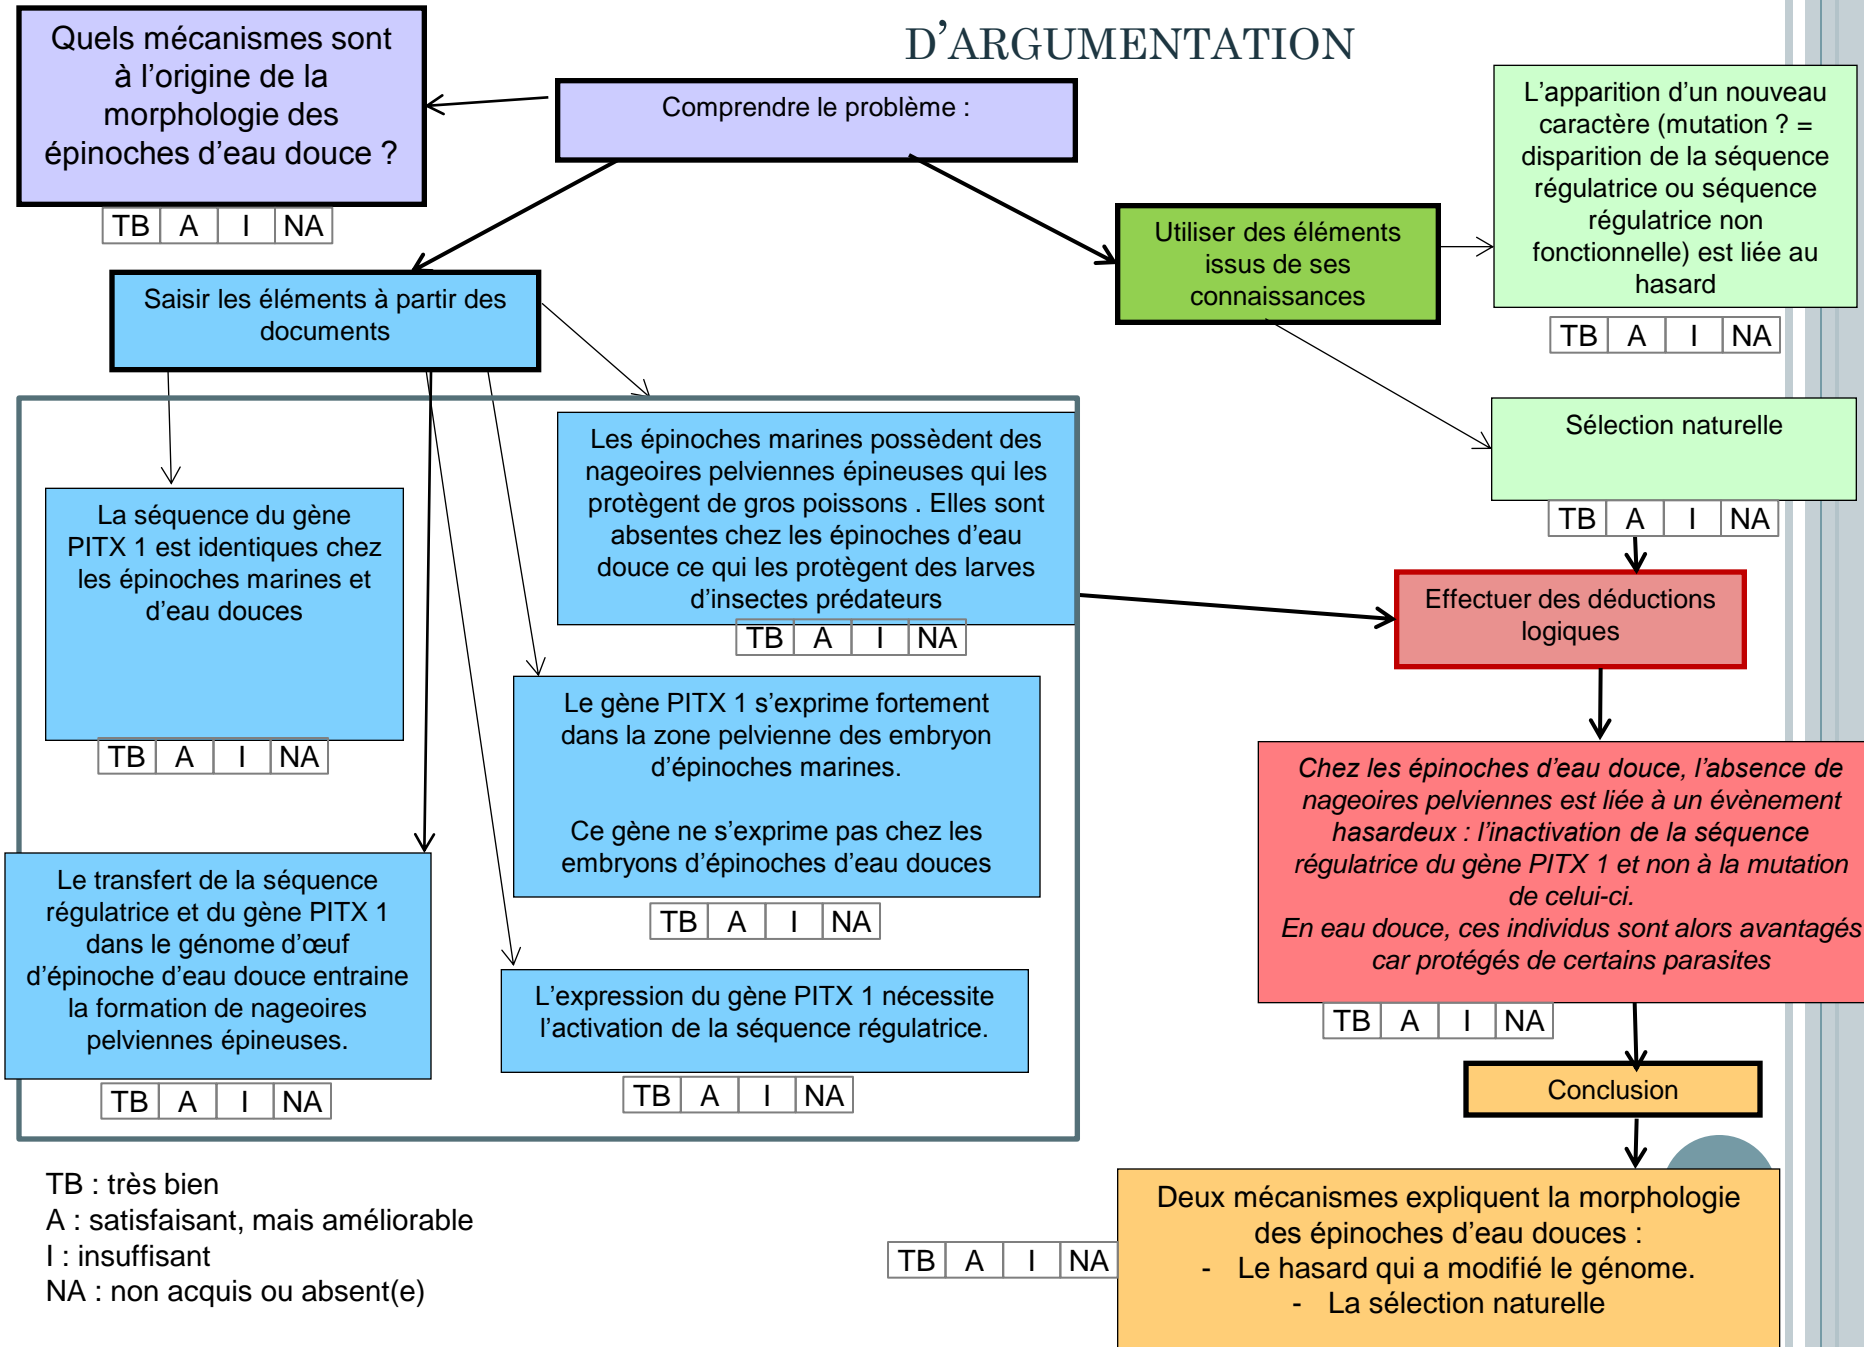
D'ARGUMENTATION

Quels mécanismes sont à l'origine de la morphologie des épinoches d'eau douce ?

| TB | A | I | NA |
|---|---|---|---|

Comprendre le problème :

Saisir les éléments à partir des documents

Utiliser des éléments issus de ses connaissances

L'apparition d'un nouveau caractère (mutation ? = disparition de la séquence régulatrice ou séquence régulatrice non fonctionnelle) est liée au hasard

| TB | A | I | NA |
|---|---|---|---|

Sélection naturelle

| TB | A | I | NA |
|---|---|---|---|

La séquence du gène PITX 1 est identiques chez les épinoches marines et d'eau douces

| TB | A | I | NA |
|---|---|---|---|

Les épinoches marines possèdent des nageoires pelviennes épineuses qui les protègent de gros poissons . Elles sont absentes chez les épinoches d'eau douce ce qui les protègent des larves d'insectes prédateurs

| TB | A | I | NA |
|---|---|---|---|

Effectuer des déductions logiques

Le gène PITX 1 s'exprime fortement dans la zone pelvienne des embryon d'épinoches marines.

Ce gène ne s'exprime pas chez les embryons d'épinoches d'eau douces

| TB | A | I | NA |
|---|---|---|---|

Chez les épinoches d'eau douce, l'absence de nageoires pelviennes est liée à un évènement hasardeux : l'inactivation de la séquence régulatrice du gène PITX 1 et non à la mutation de celui-ci.
En eau douce, ces individus sont alors avantagés car protégés de certains parasites

| TB | A | I | NA |
|---|---|---|---|

Le transfert de la séquence régulatrice et du gène PITX 1 dans le génome d'œuf d'épinoche d'eau douce entraine la formation de nageoires pelviennes épineuses.

| TB | A | I | NA |
|---|---|---|---|

L'expression du gène PITX 1 nécessite l'activation de la séquence régulatrice.

| TB | A | I | NA |
|---|---|---|---|

Conclusion

TB : très bien
A : satisfaisant, mais améliorable
I : insuffisant
NA : non acquis ou absent(e)

| TB | A | I | NA |
|---|---|---|---|

Deux mécanismes expliquent la morphologie des épinoches d'eau douces :
- Le hasard qui a modifié le génome.
- La sélection naturelle